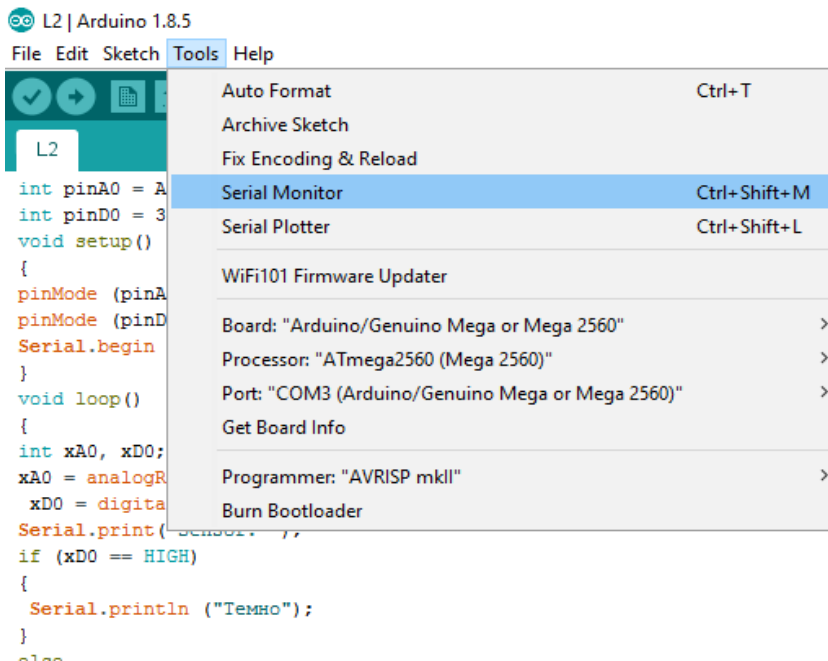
L2 | Arduino 1.8.5

File Edit Sketch Tools Help

L2

int pinA0 = A
int pinD0 = 3
void setup()
{
pinMode (pinA
pinMode (pinD
Serial.begin
}
void loop()
{
int xA0, xD0;
xA0 = analogR
xD0 = digita
Serial.print([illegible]);
if (xD0 == HIGH)
{
Serial.println ("Темно");
}

Auto Format Ctrl+T
Archive Sketch
Fix Encoding & Reload
Serial Monitor Ctrl+Shift+M
Serial Plotter Ctrl+Shift+L
WiFi101 Firmware Updater
Board: "Arduino/Genuino Mega or Mega 2560"
Processor: "ATmega2560 (Mega 2560)"
Port: "COM3 (Arduino/Genuino Mega or Mega 2560)"
Get Board Info
Programmer: "AVRISP mkII"
Burn Bootloader